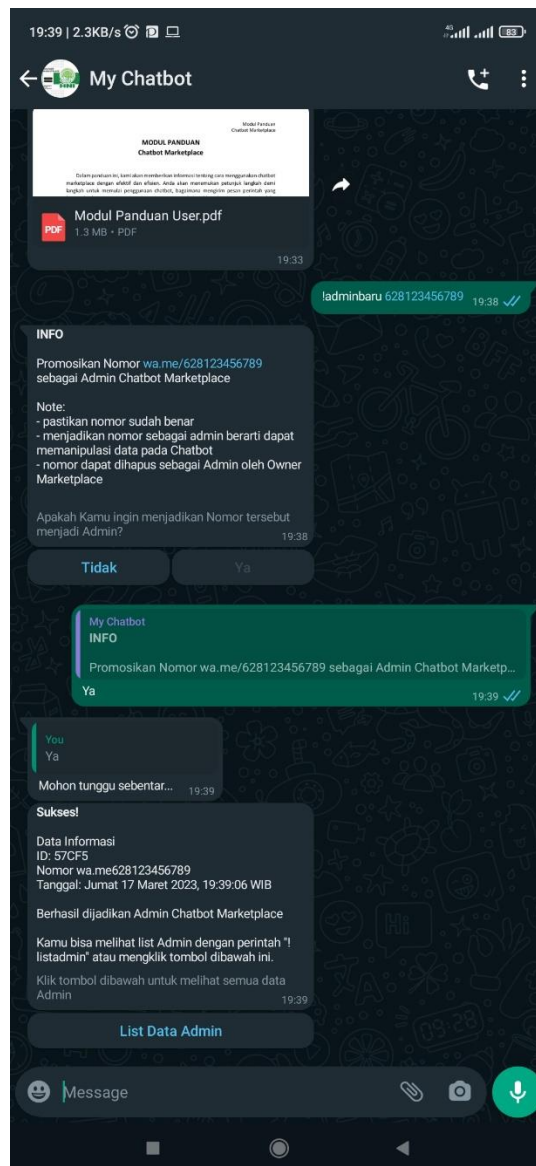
19:39 | 2.3KB/s

83

My Chatbot

Modul Panduan
Chatbot Marketplace

MODUL PANDUAN
Chatbot Marketplace

Dalam panduan ini, kami akan memberikan informasi tentang cara menggunakan chatbot marketplace dengan efektif dan efisien. Anda akan menemukan petunjuk langkah demi langkah untuk memulai penggunaan chatbot, bagaimana mengirim pesan perintah yang

PDF Modul Panduan User.pdf
1.3 MB • PDF
19:33

!adminbaru 628123456789 19:38

INFO

Promosikan Nomor wa.me/628123456789 sebagai Admin Chatbot Marketplace

Note:
- pastikan nomor sudah benar
- menjadikan nomor sebagai admin berarti dapat memanipulasi data pada Chatbot
- nomor dapat dihapus sebagai Admin oleh Owner Marketplace

Apakah Kamu ingin menjadikan Nomor tersebut menjadi Admin? 19:38

Tidak
Ya

My Chatbot
INFO
Promosikan Nomor wa.me/628123456789 sebagai Admin Chatbot Marketp...
Ya
19:39

You
Ya
Mohon tunggu sebentar... 19:39

Sukses!

Data Informasi
ID: 57CF5
Nomor wa.me628123456789
Tanggal: Jumat 17 Maret 2023, 19:39:06 WIB

Berhasil dijadikan Admin Chatbot Marketplace

Kamu bisa melihat list Admin dengan perintah "!listadmin" atau mengklik tombol dibawah ini.

Klik tombol dibawah untuk melihat semua data Admin 19:39

List Data Admin

Message